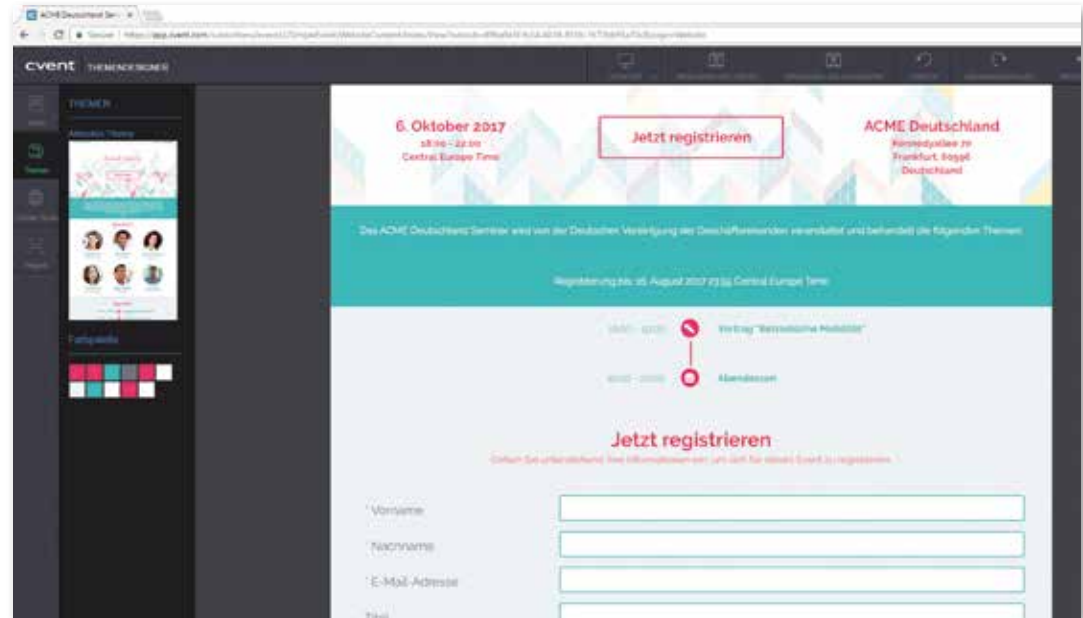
ACME Deutschland Sem ×

cvent THEMENDESIGNER

THEMEN

Farbpalette

6. Oktober 2017
18:00 - 22:00
Central Europe Time

Jetzt registrieren

ACME Deutschland
Kennedyallee 70
Frankfurt, 60596
Deutschland

Das ACME Deutschland Seminar wird von der Deutschen Vereinigung der Geschäftsreisenden veranstaltet und behandelt die folgenden Themen:

Registrierung bis: 25. August 2017 23:59 Central Europe Time

Vortrag "Betriebliche Mobilität"

Abendessen

Jetzt registrieren

Vorname

Nachname

E-Mail-Adresse

Titel